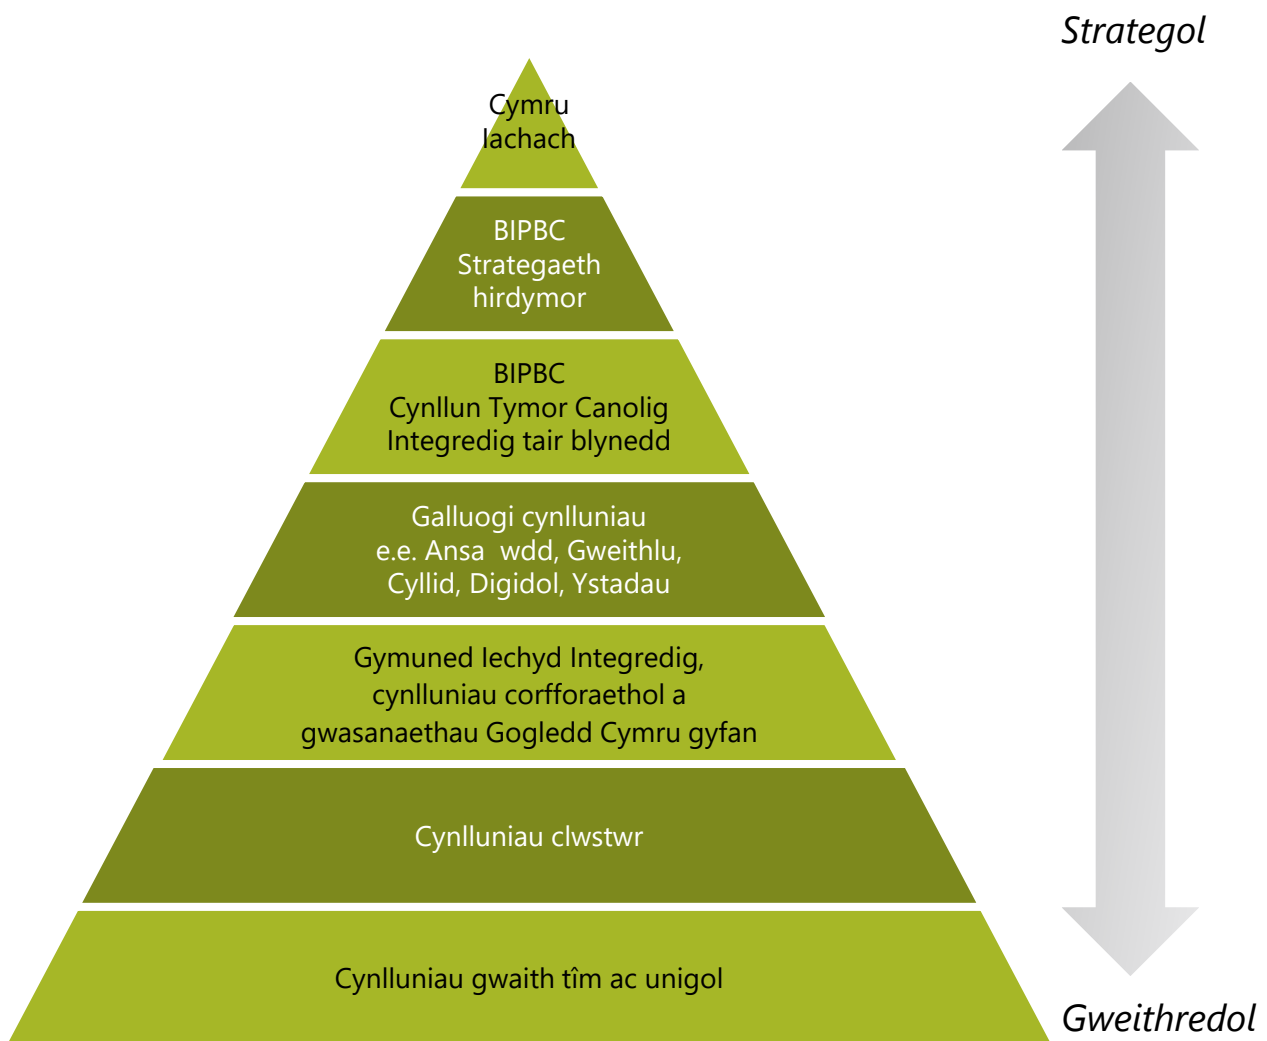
Strategol

Cymru
Iachach

BIPBC
Strategaeth
hirdymor

BIPBC
Cynllun Tymor Canolig
Integredig tair blynedd

Galluogi cynlluniau
e.e. Ansa wdd, Gweithlu,
Cyllid, Digidol, Ystadau

Gymuned Iechyd Integredig,
cynlluniau corfforaethol a
gwasanaethau Gogledd Cymru gyfan

Cynlluniau clwstwr

Cynlluniau gwaith tîm ac unigol

Gweithredol